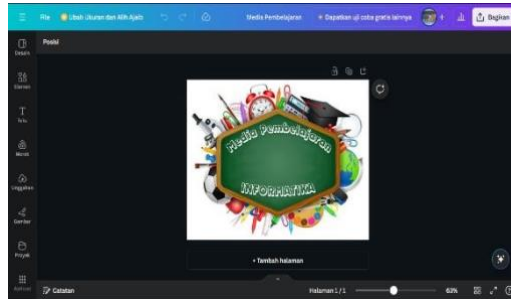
File Ubah Ukuran dan Alih Ajaib Media Pembelajaran Dapatkan uji coba gratis lainnya Bagikan

Posisi

Desain
Elemen
Teks
Merek
Unggahan
Gambar
Proyek
Aplikasi

Media Pembelajaran
INFORMATIKA

+ Tambah halaman

Catatan Halaman 1 / 1 60%